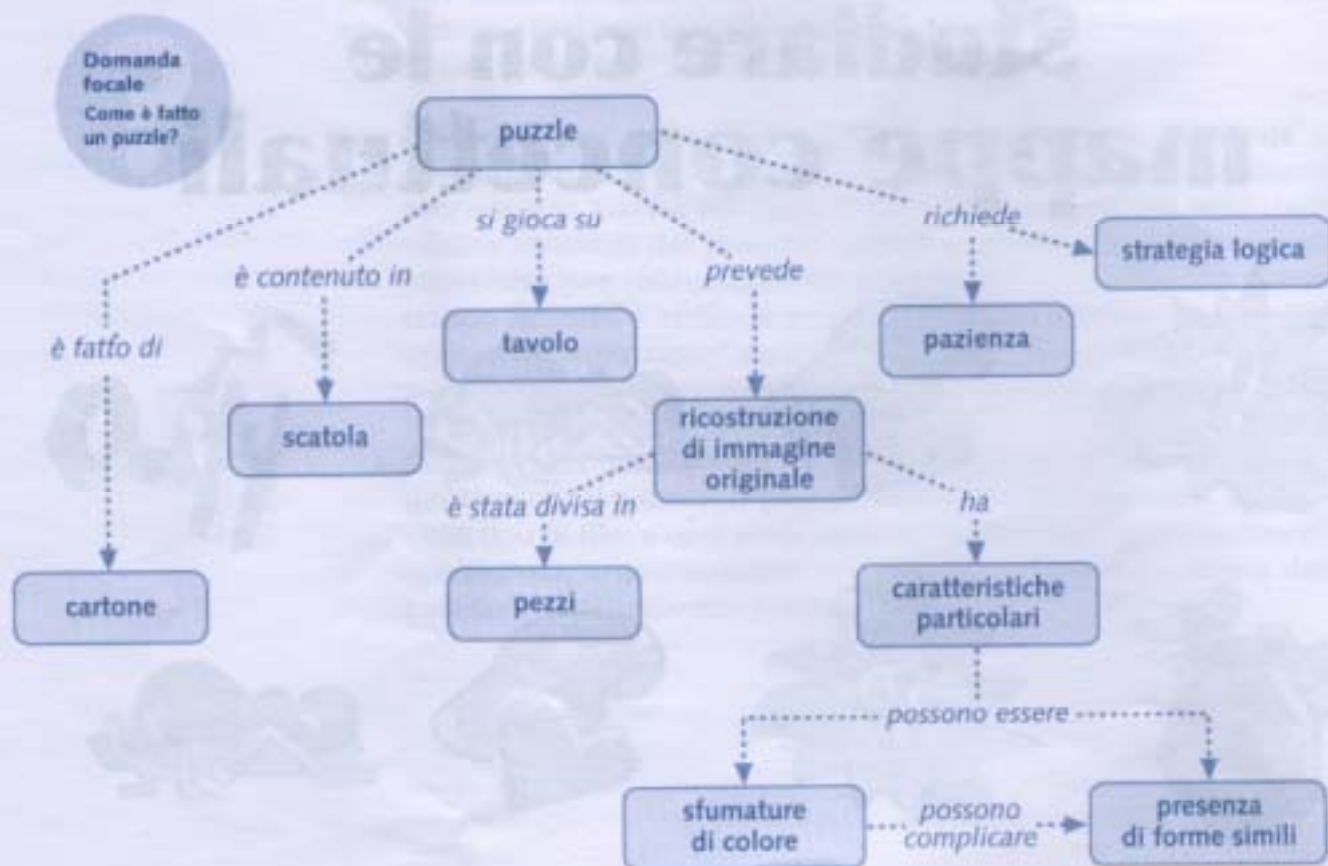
Domanda focale
Come è fatto un puzzle?

puzzle

è fatto di
è contenuto in
si gioca su
prevede
richiede

strategia logica
tavolo
pazienza
scatola
ricostruzione di immagine originale

è stata divisa in
ha

cartone
pezzi
caratteristiche particolari

possono essere

sfumature di colore
possono complicare
presenza di forme simili